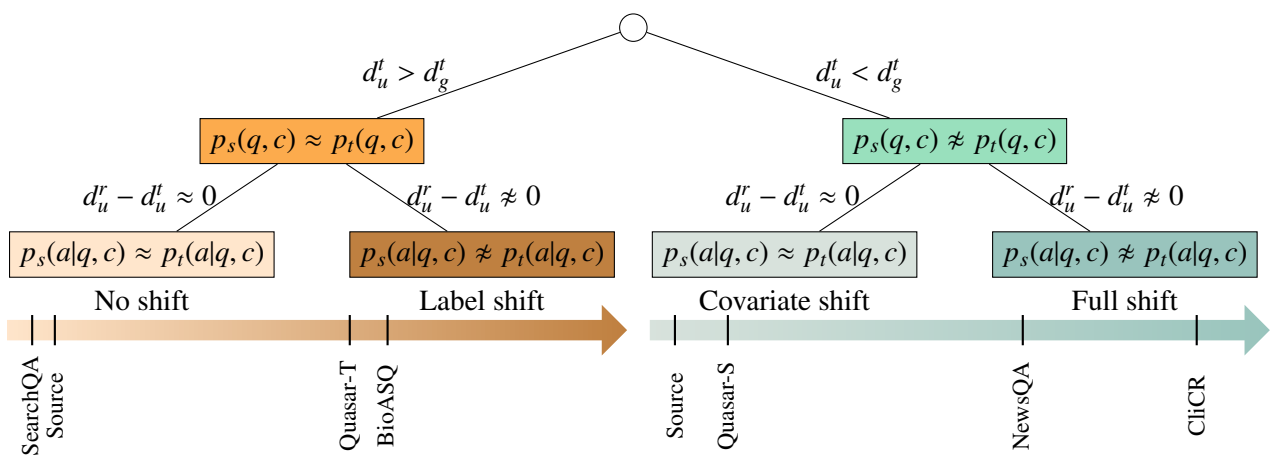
$d_u^t > d_g^t$

$d_u^t < d_g^t$

$p_s(q,c) \approx p_t(q,c)$

$p_s(q,c) \not\approx p_t(q,c)$

$d_u^r - d_u^t \approx 0$

$d_u^r - d_u^t \not\approx 0$

$d_u^r - d_u^t \approx 0$

$d_u^r - d_u^t \not\approx 0$

$p_s(a|q,c) \approx p_t(a|q,c)$

$p_s(a|q,c) \not\approx p_t(a|q,c)$

$p_s(a|q,c) \approx p_t(a|q,c)$

$p_s(a|q,c) \not\approx p_t(a|q,c)$

No shift

Label shift

Covariate shift

Full shift

SearchQA

Source

Quasar-T

BioASQ

Source

Quasar-S

NewsQA

CliCR